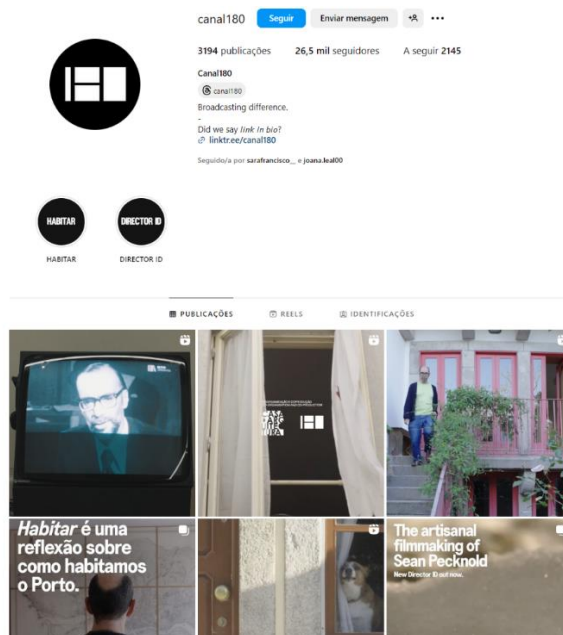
canal180 Seguir Enviar mensagem

3194 publicações 26,5 mil seguidores A seguir 2145

Canal180

canal180

Broadcasting difference.
-
Did we say *link in bio*?
linktr.ee/canal180

Seguido/a por sarafrancisco_ e joana.leal00

HABITAR
HABITAR

DIRECTOR ID
DIRECTOR ID

PUBLICAÇÕES REELS IDENTIFICAÇÕES

*Habitar* é uma reflexão sobre como habitamos o Porto.

The artisanal filmmaking of Sean Pecknold
New Director ID out now.